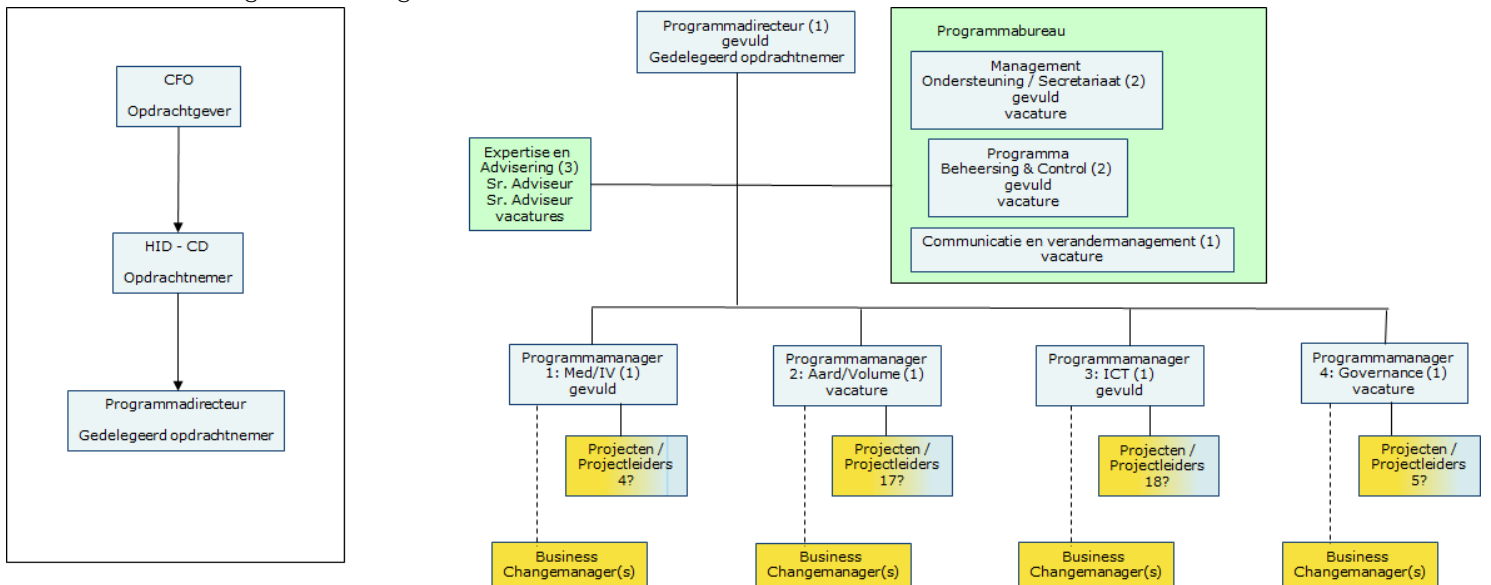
CFO

Opdrachtgever

HID - CD

Opdrachtnemer

Programmadirecteur

Gedelegeerd opdrachtnemer

Programmadirecteur (1)
gevuld
Gedelegeerd opdrachtnemer

Programmabureau

Management
Ondersteuning / Secretariaat (2)
gevuld
vacature

Programma
Beheersing & Control (2)
gevuld
vacature

Communicatie en verandermanagement (1)
vacature

Expertise en
Advisering (3)
Sr. Adviseur
Sr. Adviseur
vacatures

Programmamanager
1: Med/IV (1)
gevuld

Projecten /
Projectleiders
4?

Business
Changemanager(s)

Programmamanager
2: Aard/Volume (1)
vacature

Projecten /
Projectleiders
17?

Business
Changemanager(s)

Programmamanager
3: ICT (1)
gevuld

Projecten /
Projectleiders
18?

Business
Changemanager(s)

Programmamanager
4: Governance (1)
vacature

Projecten /
Projectleiders
5?

Business
Changemanager(s)